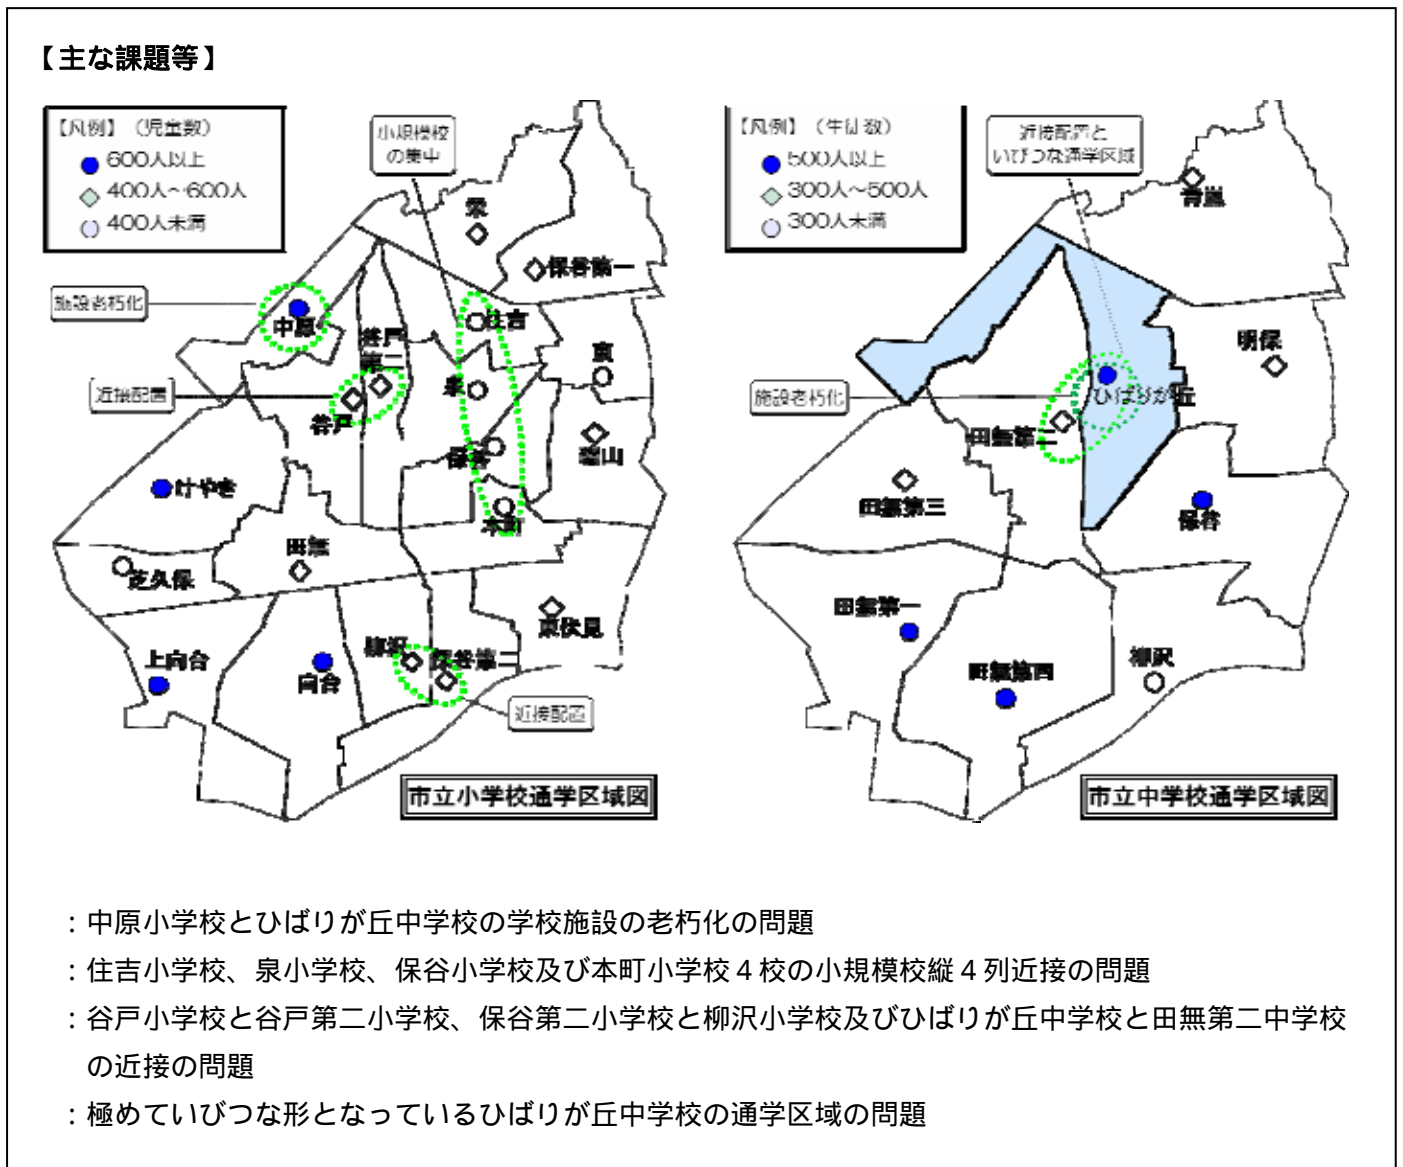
【主な課題等】

【凡例】（児童数）
600人以上
400人～600人
400人未満

小規模校の集中

施設老朽化

近接配置

栄
保谷第一
中原
谷戸第二
住吉
東
泉
谷戸
保谷
霞山
けやき
本町
田無
芝久保
東伏見
上向台
向台
柳沢
保谷第二

近接配置

市立小学校通学区域図

【凡例】（生徒数）
500人以上
300人～500人
300人未満

近接配置といびつな通学区域

青嵐
明保
施設老朽化
ひばりが丘
田無第二
田無第三
保谷
田無第一
田無第四
柳沢

市立中学校通学区域図

：中原小学校とひばりが丘中学校の学校施設の老朽化の問題

：住吉小学校、泉小学校、保谷小学校及び本町小学校４校の小規模校縦４列近接の問題

：谷戸小学校と谷戸第二小学校、保谷第二小学校と柳沢小学校及びひばりが丘中学校と田無第二中学校の近接の問題

：極めていびつな形となっているひばりが丘中学校の通学区域の問題